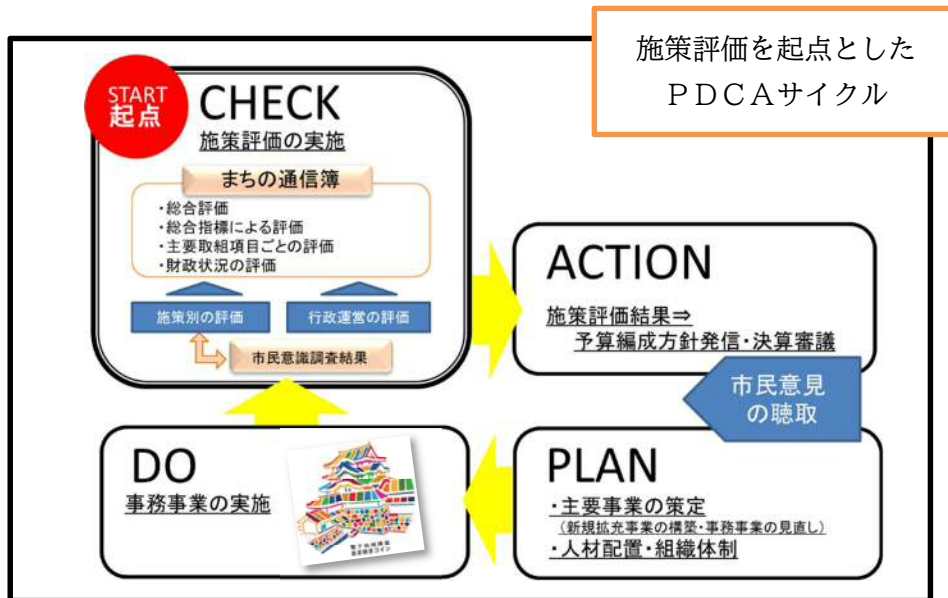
施策評価を起点とした
ＰＤＣＡサイクル

START
起点

CHECK
施策評価の実施

まちの通信簿
・総合評価
・総合指標による評価
・主要取組項目ごとの評価
・財政状況の評価

施策別の評価
行政運営の評価
市民意識調査結果

ACTION
施策評価結果⇒
予算編成方針発信・決算審議

市民意見の聴取

DO
事務事業の実施

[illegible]

PLAN
・主要事業の策定
（新規拡充事業の構築・事務事業の見直し）
・人材配置・組織体制